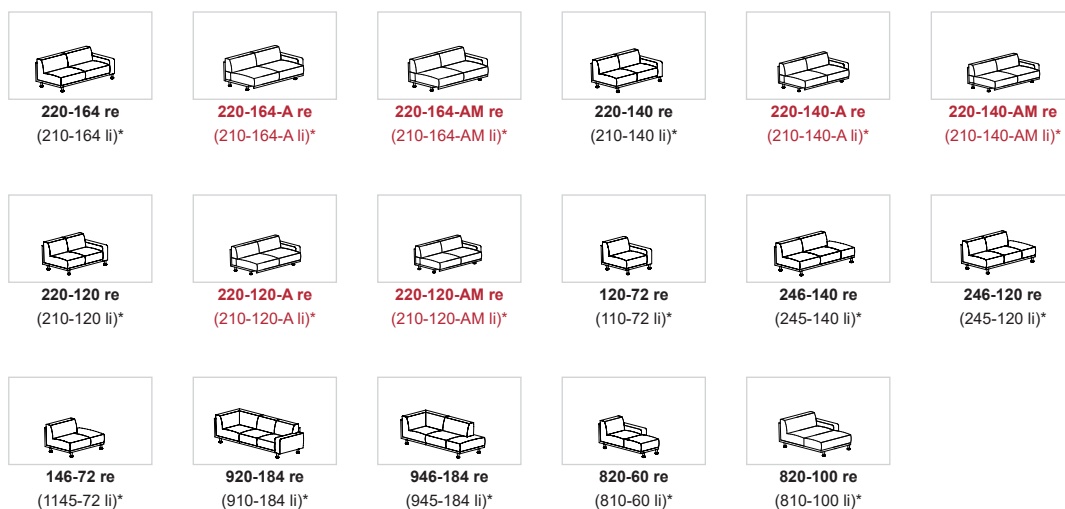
220-164 re
(210-164 li)*

220-164-A re
(210-164-A li)*

220-164-AM re
(210-164-AM li)*

220-140 re
(210-140 li)*

220-140-A re
(210-140-A li)*

220-140-AM re
(210-140-AM li)*

220-120 re
(210-120 li)*

220-120-A re
(210-120-A li)*

220-120-AM re
(210-120-AM li)*

120-72 re
(110-72 li)*

246-140 re
(245-140 li)*

246-120 re
(245-120 li)*

146-72 re
(1145-72 li)*

920-184 re
(910-184 li)*

946-184 re
(945-184 li)*

820-60 re
(810-60 li)*

820-100 re
(810-100 li)*